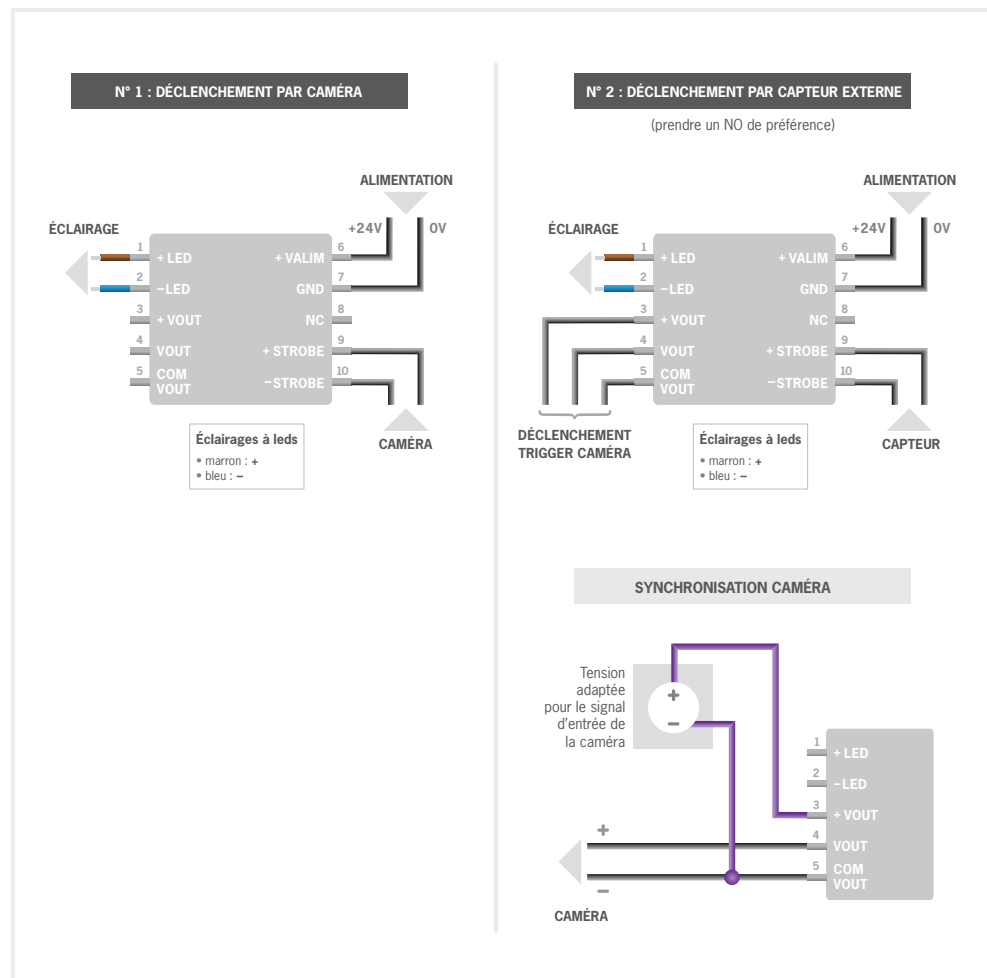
N° 1 : DÉCLENCHEMENT PAR CAMÉRA

ALIMENTATION

+24V

0V

ÉCLAIRAGE

1 + LED
2 −LED
3 + VOUT
4 VOUT
5 COM VOUT

6 + VALIM
7 GND
8 NC
9 + STROBE
10 −STROBE

Éclairages à leds
• marron : +
• bleu : −

CAMÉRA

N° 2 : DÉCLENCHEMENT PAR CAPTEUR EXTERNE

(prendre un NO de préférence)

ALIMENTATION

+24V

0V

ÉCLAIRAGE

1 + LED
2 −LED
3 + VOUT
4 VOUT
5 COM VOUT

6 + VALIM
7 GND
8 NC
9 + STROBE
10 −STROBE

DÉCLENCHEMENT TRIGGER CAMÉRA

Éclairages à leds
• marron : +
• bleu : −

CAPTEUR

SYNCHRONISATION CAMÉRA

Tension adaptée pour le signal d'entrée de la caméra

+
−

1 + LED
2 −LED
3 + VOUT
4 VOUT
5 COM VOUT

+
−

CAMÉRA